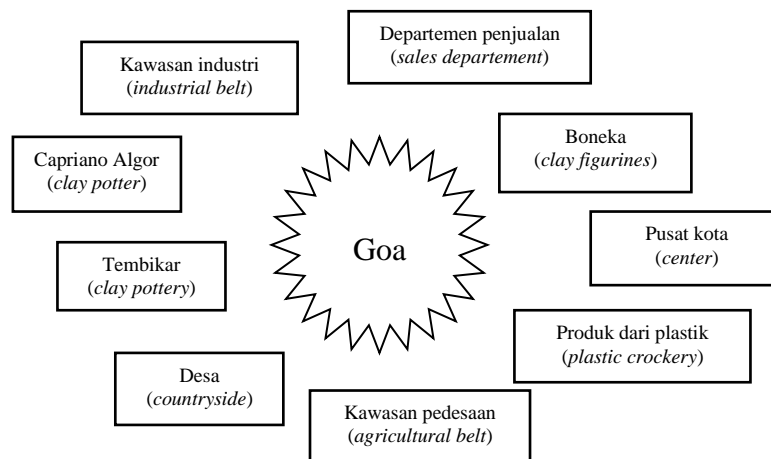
Departemen penjualan
(*sales departement*)

Kawasan industri
(*industrial belt*)

Boneka
(*clay figurines*)

Capriano Algor
(*clay potter*)

Goa

Pusat kota
(*center*)

Tembikar
(*clay pottery*)

Produk dari plastik
(*plastic crockery*)

Desa
(*countryside*)

Kawasan pedesaan
(*agricultural belt*)